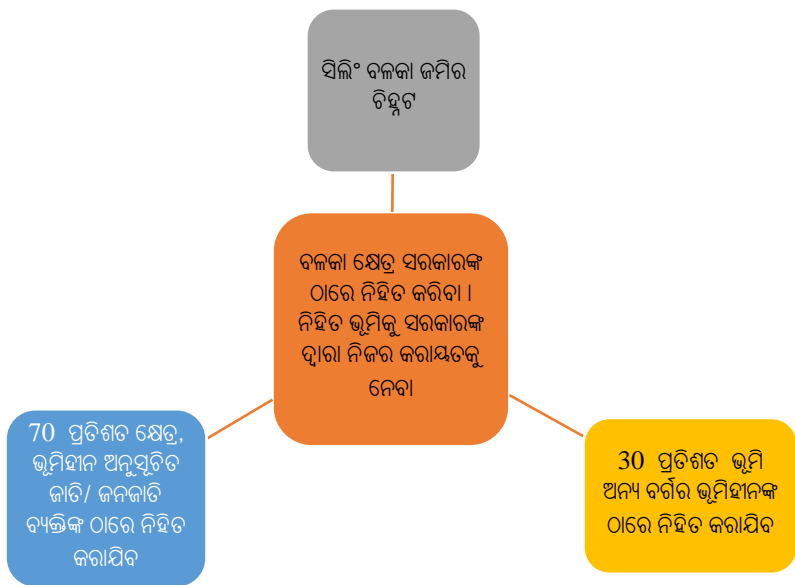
ସିଲିଂ ବଳକା ଜମିର ଚିହ୍ନଟ

ବଳକା କ୍ଷେତ୍ର ସରକାରଙ୍କ ଠାରେ ନିହିତ କରିବା । ନିହିତ ଭୂମିକୁ ସରକାରଙ୍କ ଦ୍ୱାରା ନିଜର କରାୟତକୁ ନେବା

70 ପ୍ରତିଶତ କ୍ଷେତ୍ର, ଭୂମିହୀନ ଅନୁସୂଚିତ ଜାତି/ ଜନଜାତି ବ୍ୟକ୍ତିଙ୍କ ଠାରେ ନିହିତ କରାଯିବ

30 ପ୍ରତିଶତ ଭୂମି ଅନ୍ୟ ବର୍ଗର ଭୂମିହୀନଙ୍କ ଠାରେ ନିହିତ କରାଯିବ